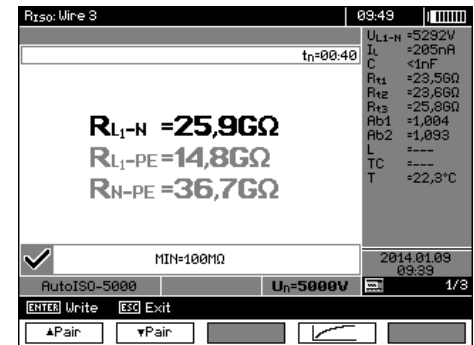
$R_{ISO}$: Wire 3
09:49

$t_n$=00:40

$R_{L1-N}$ =25,9GΩ
$R_{L1-PE}$=14,8GΩ
$R_{N-PE}$=36,7GΩ

$U_{L1-N}$ =5292V
$I_L$ =205nA
C <1nF
$R_{t1}$ =23,56Ω
$R_{t2}$ =23,66Ω
$R_{t3}$ =25,86Ω
Ab1 =1,004
Ab2 =1,093
L =---
TC =---
T =22,3°C

MIN=100MΩ
2014.01.09
09:39
AutoISO-5000
$U_n$=5000V
1/3

ENTER Write ESC Exit

▲Pair ▼Pair